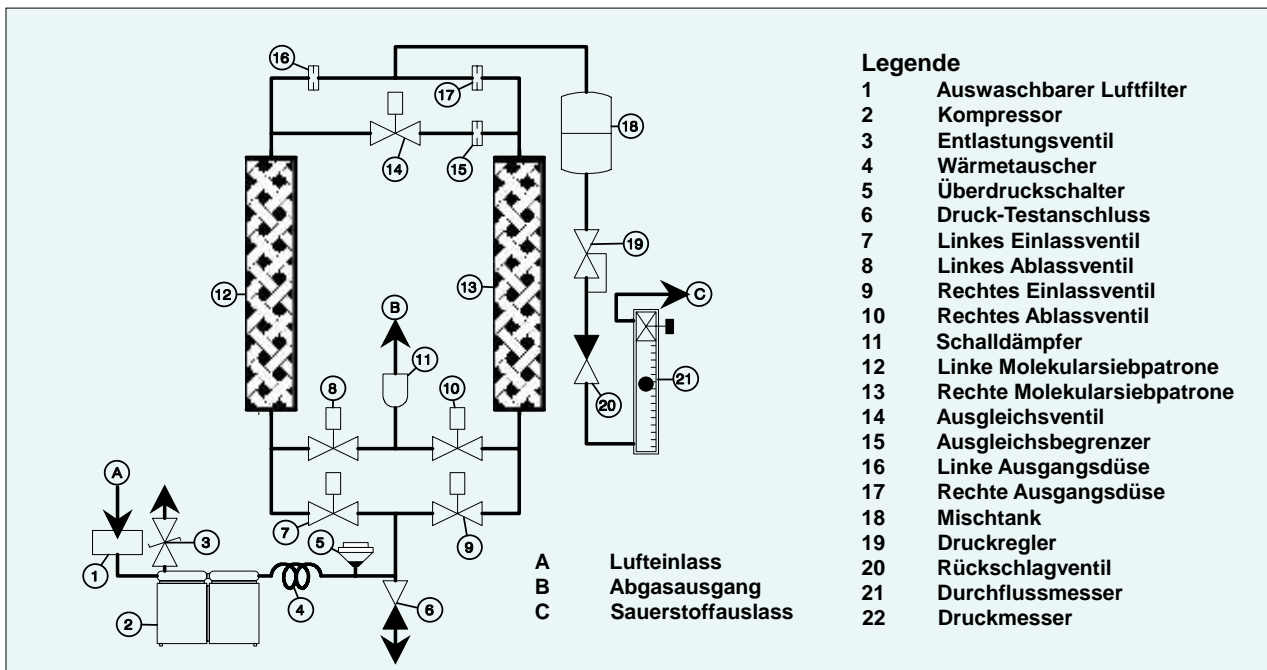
16
17
18
14
15
12
13
B
11
19
C
8
10
21
20
A
3
7
9
5
1
2
4
6

A Lufteinlass
B Abgasausgang
C Sauerstoffauslass

Legende
1 Auswaschbarer Luftfilter
2 Kompressor
3 Entlastungsventil
4 Wärmetauscher
5 Überdruckschalter
6 Druck-Testanschluss
7 Linkes Einlassventil
8 Linkes Ablassventil
9 Rechtes Einlassventil
10 Rechtes Ablassventil
11 Schalldämpfer
12 Linke Molekularsiebpatrone
13 Rechte Molekularsiebpatrone
14 Ausgleichsventil
15 Ausgleichsbegrenzer
16 Linke Ausgangsdüse
17 Rechte Ausgangsdüse
18 Mischtank
19 Druckregler
20 Rückschlagventil
21 Durchflussmesser
22 Druckmesser